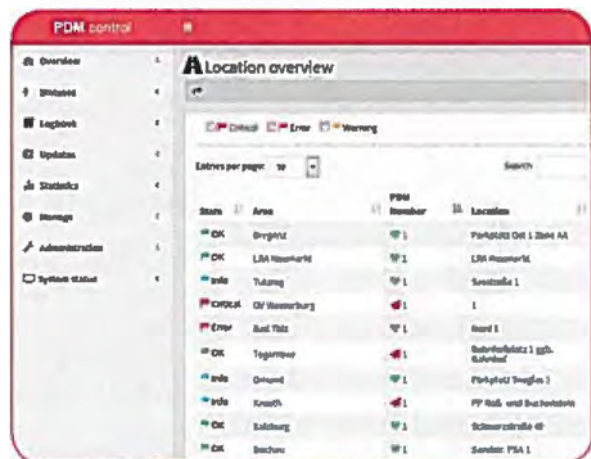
PDM control

Overview
Devices
Logbook
Updates
Statistics
Storage
Administration
System status

Location overview

Critical Error Warning

Entries per page: 10

Search

| State | Area | PDM Number | Location |
|---|---|---|---|
| OK | Bregenz | 1 | Parkplatz Ost 1 Zone AA |
| OK | LRA Neumarkt | 1 | LRA Neumarkt |
| Info | Tutzing | 1 | Seestraße 1 |
| Critical | GV Wasserburg | 1 | 1 |
| Error | Bad Tölz | 1 | Nord 1 |
| OK | Tegernsee | 1 | Bahnhofsplatz 1 ggb. Bahnhof |
| Info | Gmund | 1 | Parkplatz Seeglas 1 |
| Info | Kreuth | 1 | PP Roß- und Buchsteinhütte |
| OK | Salzburg | 1 | Schmerzstraße 48 |
| OK | Bochum | 1 | Sender: PSA 1 |